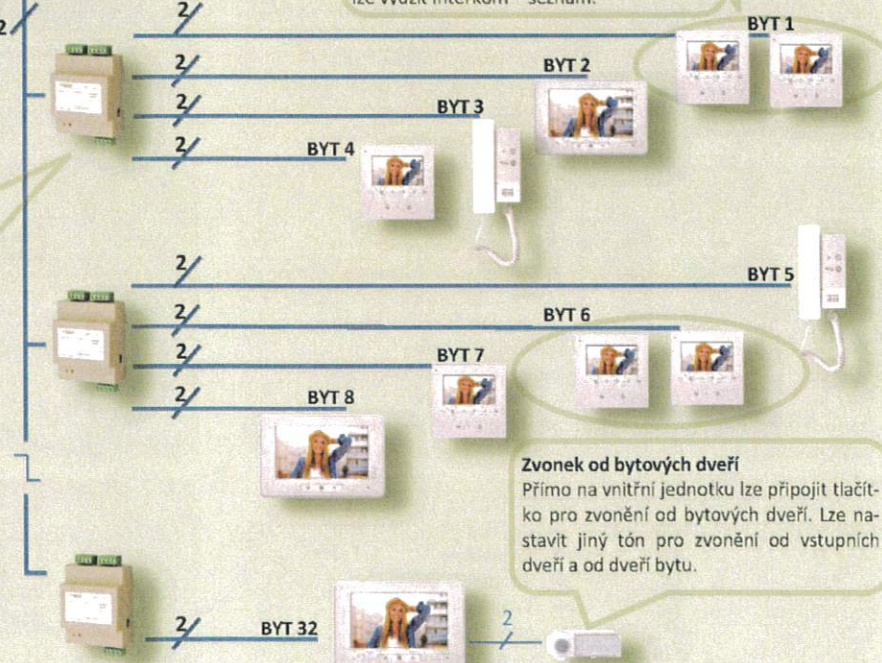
2

lze vidět interkom – seznam.

2

BYT 1

2

BYT 2

2

BYT 3

2

BYT 4

2

BYT 5

2

BYT 6

2

BYT 7

2

BYT 8

Zvonek od bytových dveří

Přímo na vnitřní jednotku lze připojit tlačítko pro zvonění od bytových dveří. Lze nastavit jiný tón pro zvonění od vstupních dveří a od dveří bytu.

2

BYT 32

2